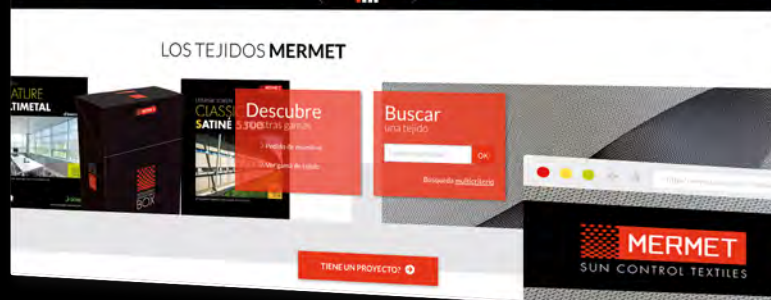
LOS TEJIDOS MERMET

ATURE
TIMETAL

BOX

CLASSI
SATINÉ 5.

Descubre
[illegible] gamas
Pedido de muestras
Ver gama de tejido

Buscar
un tejido
OK
Búsqueda multicriterio

TIENE UN PROYECTO?

MERMET
SUN CONTROL TEXTILES